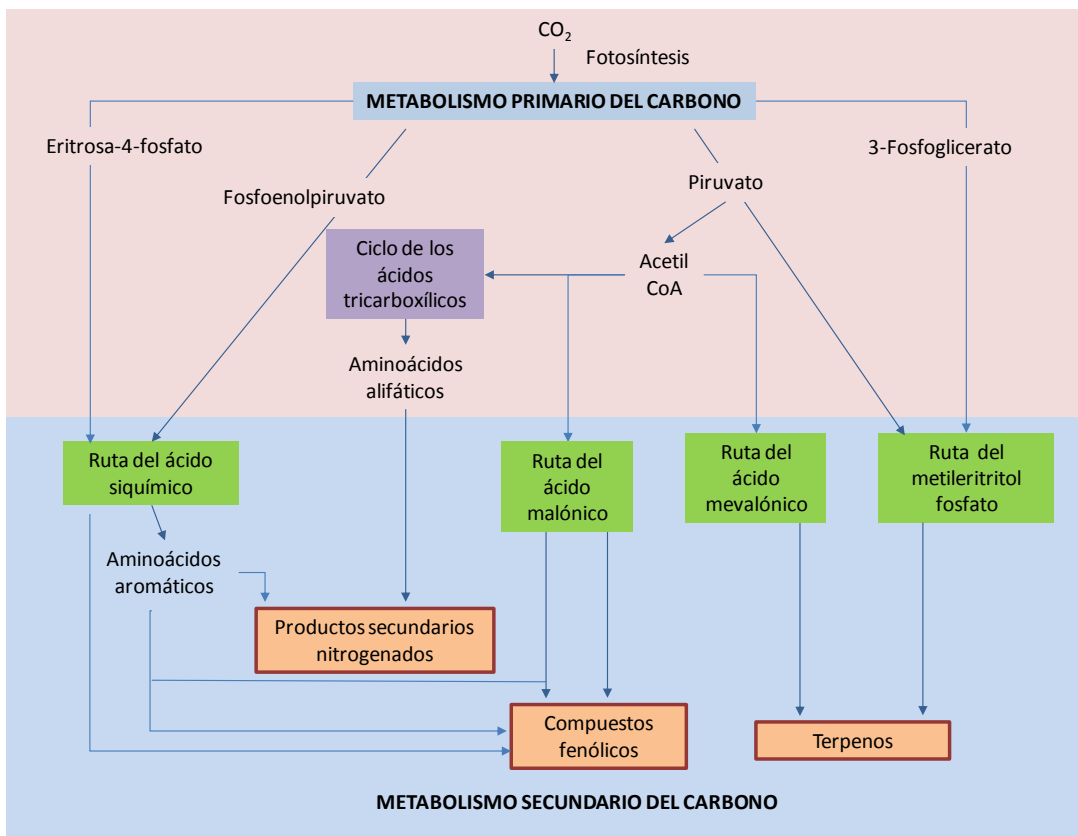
$CO_2$
Fotosíntesis

METABOLISMO PRIMARIO DEL CARBONO

Eritrosa-4-fosfato

3-Fosfoglicerato

Fosfoenolpiruvato

Piruvato

Ciclo de los ácidos tricarboxílicos

Acetil CoA

Aminoácidos alifáticos

Ruta del ácido siquímico

Ruta del ácido malónico

Ruta del ácido mevalónico

Ruta del metileritritol fosfato

Aminoácidos aromáticos

Productos secundarios nitrogenados

Compuestos fenólicos

Terpenos

METABOLISMO SECUNDARIO DEL CARBONO